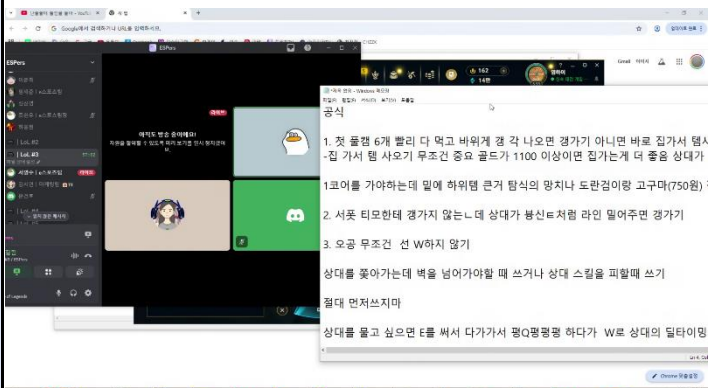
공식

1. 첫 풀캠 6개 빨리 다 먹고 바위게 갱 각 나오면 갱가기 아니면 바로 집가서 템사
-집 가서 템 사오기 무조건 중요 골드가 1100 이상이면 집가는게 더 좋음 상대가

1코어를 가야하는데 밑에 하위템 큰거 탐식의 망치나 도란검이랑 고구마(750원)

2. 서폿 티모한테 갱가지 않는ㄴ데 상대가 붕신E처럼 라인 밀어주면 갱가기

3. 오공 무조건 선 W하지 않기

상대를 쫓아가는데 벽을 넘어가야할 때 쓰거나 상대 스킬을 피할때 쓰기

절대 먼저쓰지마

상대를 물고 싶으면 E를 써서 다가가서 평Q평평평 하다가 W로 상대의 딜타이밍

ESPers

아직도 방송 중이에요!

라이브

162

14만

Chrome 맞춤설정